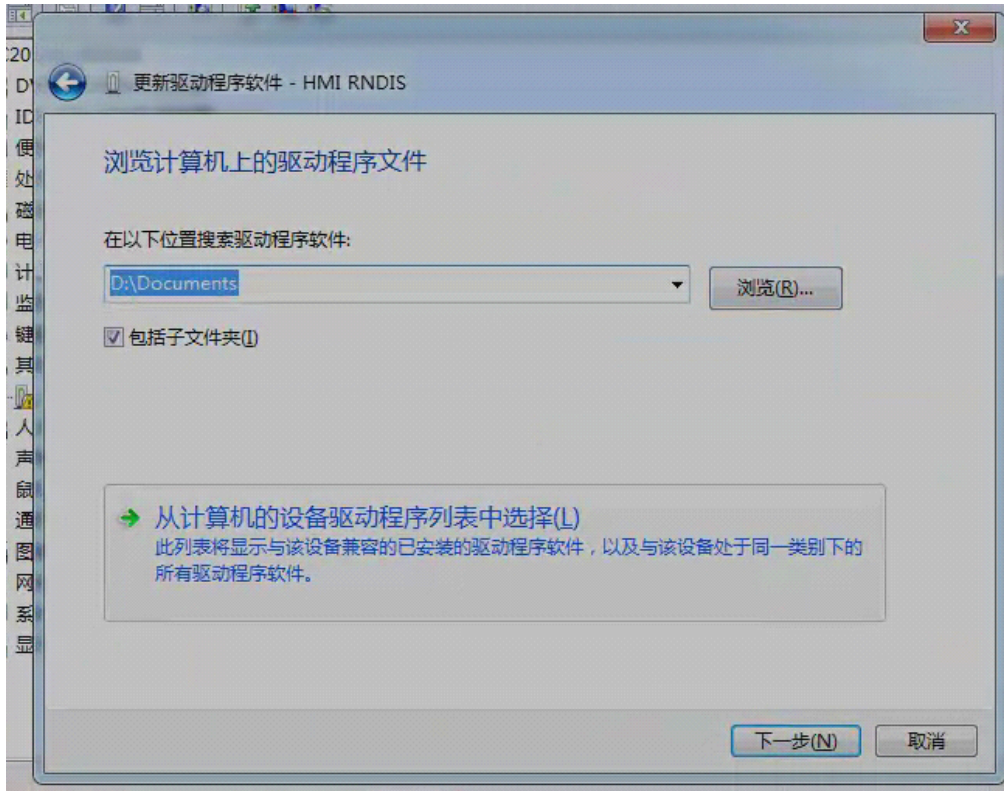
更新驱动程序软件 - HMI RNDIS

浏览计算机上的驱动程序文件

在以下位置搜索驱动程序软件:

D:\Documents

浏览(R)...

包括子文件夹(I)

从计算机的设备驱动程序列表中选择(L)
此列表将显示与该设备兼容的已安装的驱动程序软件，以及与该设备处于同一类别下的所有驱动程序软件。

下一步(N)

取消

20
DV
ID
便
处
磁
电
计
监
键
其
人
声
鼠
通
图
网
系
显